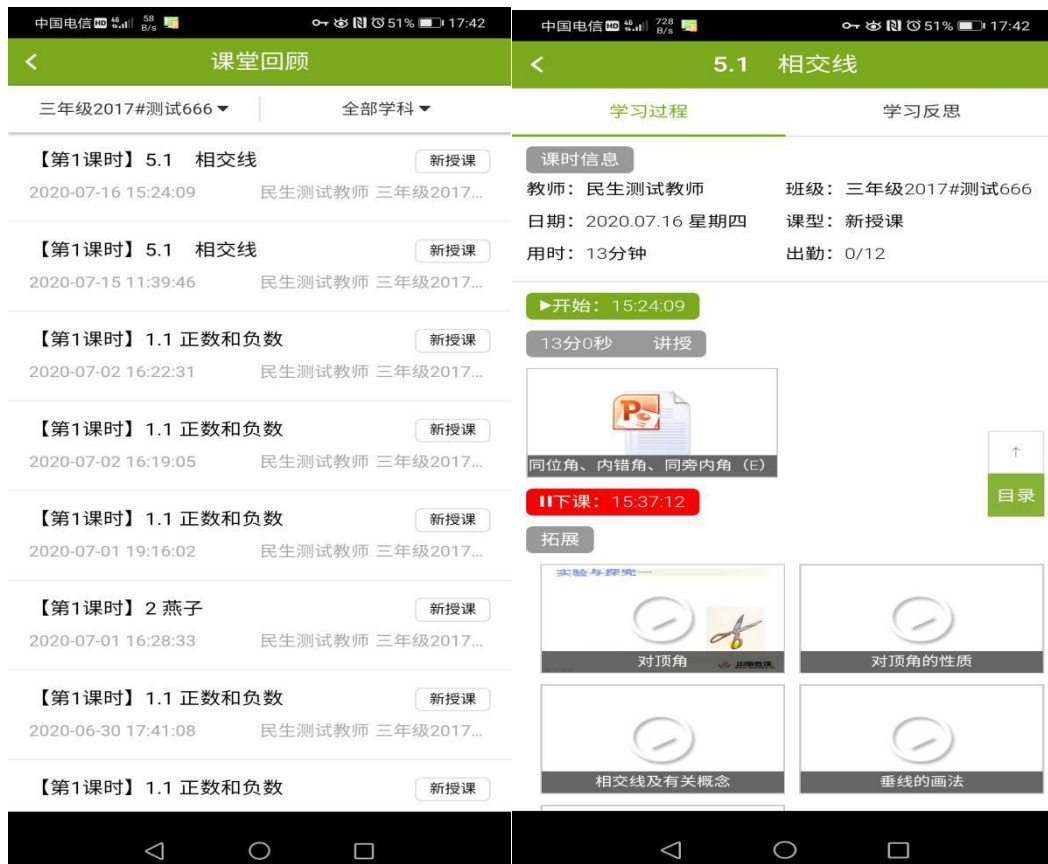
中国电信 HD 4G 58 B/s 51% 17:42

课堂回顾

三年级2017#测试666 ▾ 全部学科 ▾

【第1课时】5.1 相交线 新授课
2020-07-16 15:24:09 民生测试教师 三年级2017...

【第1课时】5.1 相交线 新授课
2020-07-15 11:39:46 民生测试教师 三年级2017...

【第1课时】1.1 正数和负数 新授课
2020-07-02 16:22:31 民生测试教师 三年级2017...

【第1课时】1.1 正数和负数 新授课
2020-07-02 16:19:05 民生测试教师 三年级2017...

【第1课时】1.1 正数和负数 新授课
2020-07-01 19:16:02 民生测试教师 三年级2017...

【第1课时】2 燕子 新授课
2020-07-01 16:28:33 民生测试教师 三年级2017...

【第1课时】1.1 正数和负数 新授课
2020-06-30 17:41:08 民生测试教师 三年级2017...

【第1课时】1.1 正数和负数 新授课

中国电信 HD 4G 728 B/s 51% 17:42

5.1 相交线

学习过程 学习反思

课时信息
教师：民生测试教师 班级：三年级2017#测试666
日期：2020.07.16 星期四 课型：新授课
用时：13分钟 出勤：0/12

▶开始：15:24:09
13分0秒 讲授
同位角、内错角、同旁内角（E）
↑
目录
❚❚下课：15:37:12
拓展
实验与探究一
对顶角
对顶角的性质
相交线及有关概念
垂线的画法